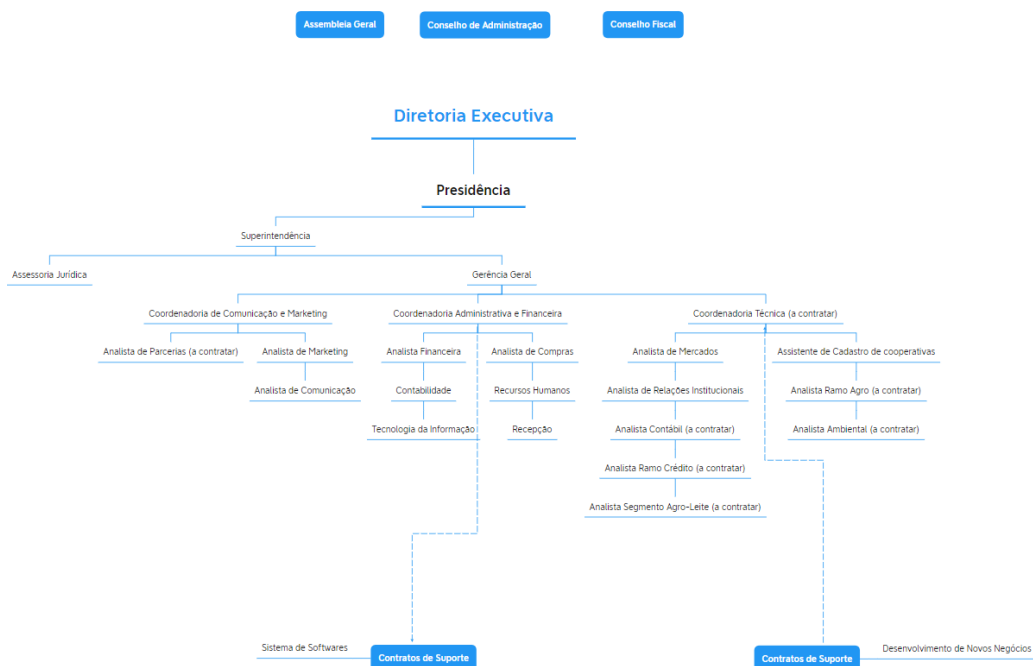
Assembleia Geral

Conselho de Administração

Conselho Fiscal

Diretoria Executiva

Presidência

Superintendência

Assessoria Jurídica

Gerência Geral

Coordenadoria de Comunicação e Marketing

Analista de Parcerias (a contratar)

Analista de Marketing

Analista de Comunicação

Coordenadoria Administrativa e Financeira

Analista Financeira

Contabilidade

Tecnologia da Informação

Analista de Compras

Recursos Humanos

Recepção

Coordenadoria Técnica (a contratar)

Analista de Mercados

Analista de Relações Institucionais

Analista Contábil (a contratar)

Analista Ramo Crédito (a contratar)

Analista Segmento Agro-Leite (a contratar)

Assistente de Cadastro de cooperativas

Analista Ramo Agro (a contratar)

Analista Ambiental (a contratar)

Sistema de Softwares

Contratos de Suporte

Contratos de Suporte

Desenvolvimento de Novos Negócios